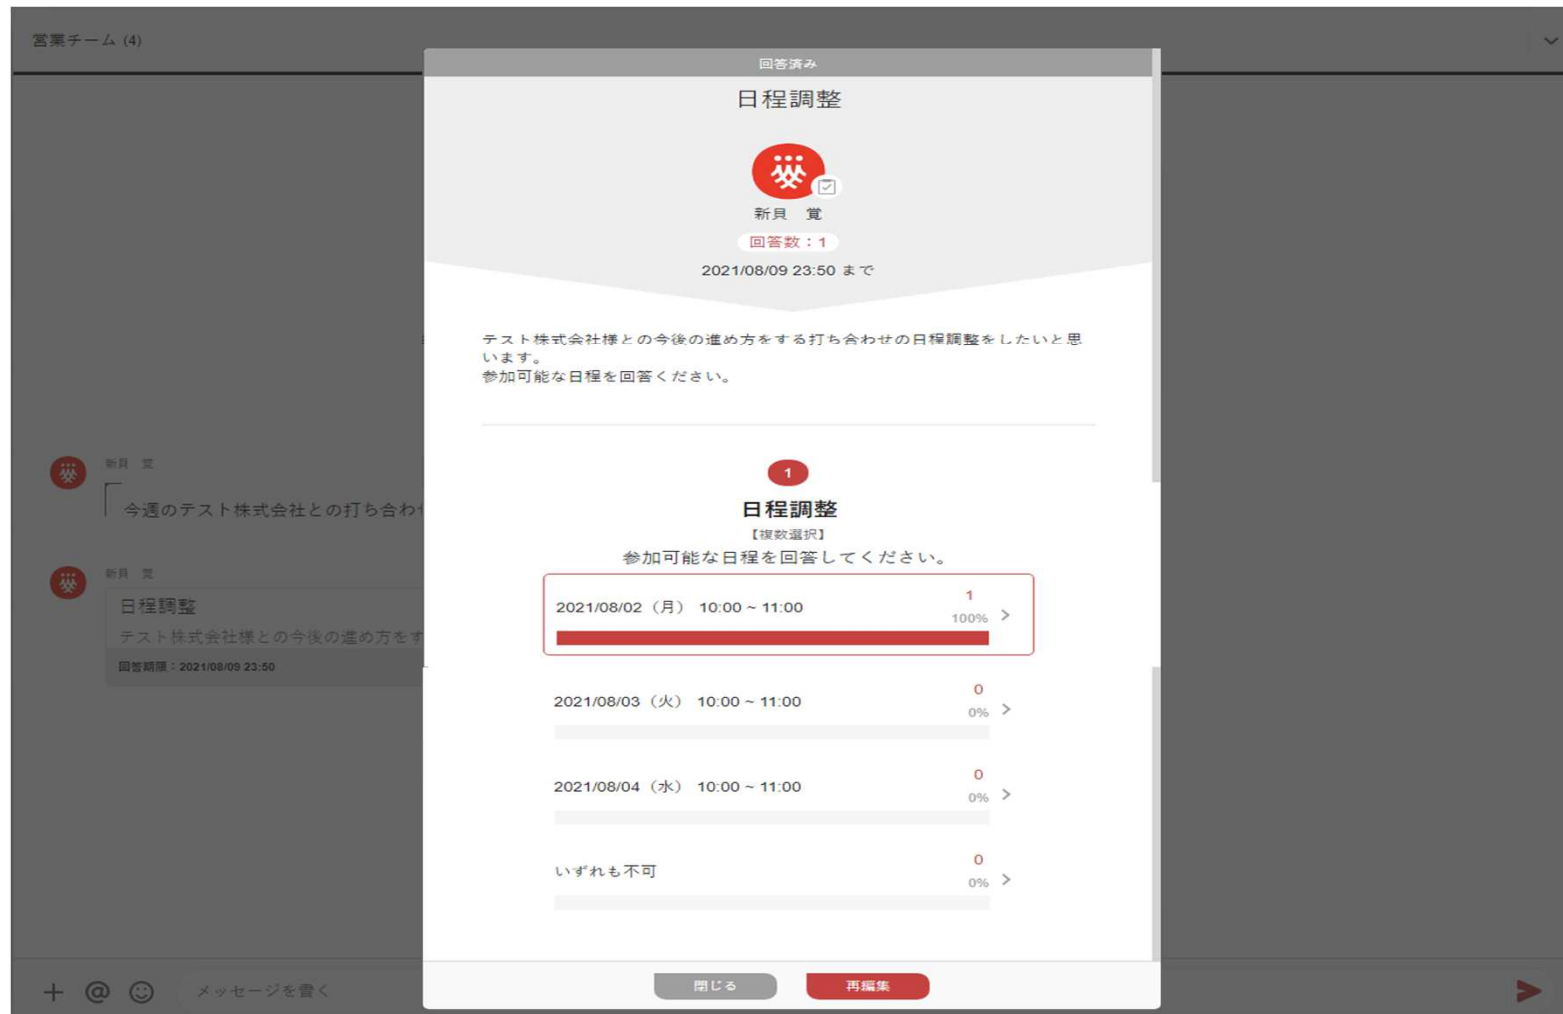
営業チーム (4)

新貝 覚
今週のテスト株式会社との打ち合わ

新貝 覚
日程調整
テスト株式会社様との今後の進め方をす
回答期限：2021/08/09 23:50

回答済み

日程調整

新貝 覚

回答数：1

2021/08/09 23:50 まで

テスト株式会社様との今後の進め方をする打ち合わせの日程調整をしたいと思います。
参加可能な日程を回答ください。

1

日程調整

【複数選択】

参加可能な日程を回答してください。

2021/08/02（月） 10:00 ~ 11:00 1 100%

2021/08/03（火） 10:00 ~ 11:00 0 0%

2021/08/04（水） 10:00 ~ 11:00 0 0%

いずれも不可 0 0%

閉じる 再編集

メッセージを書く